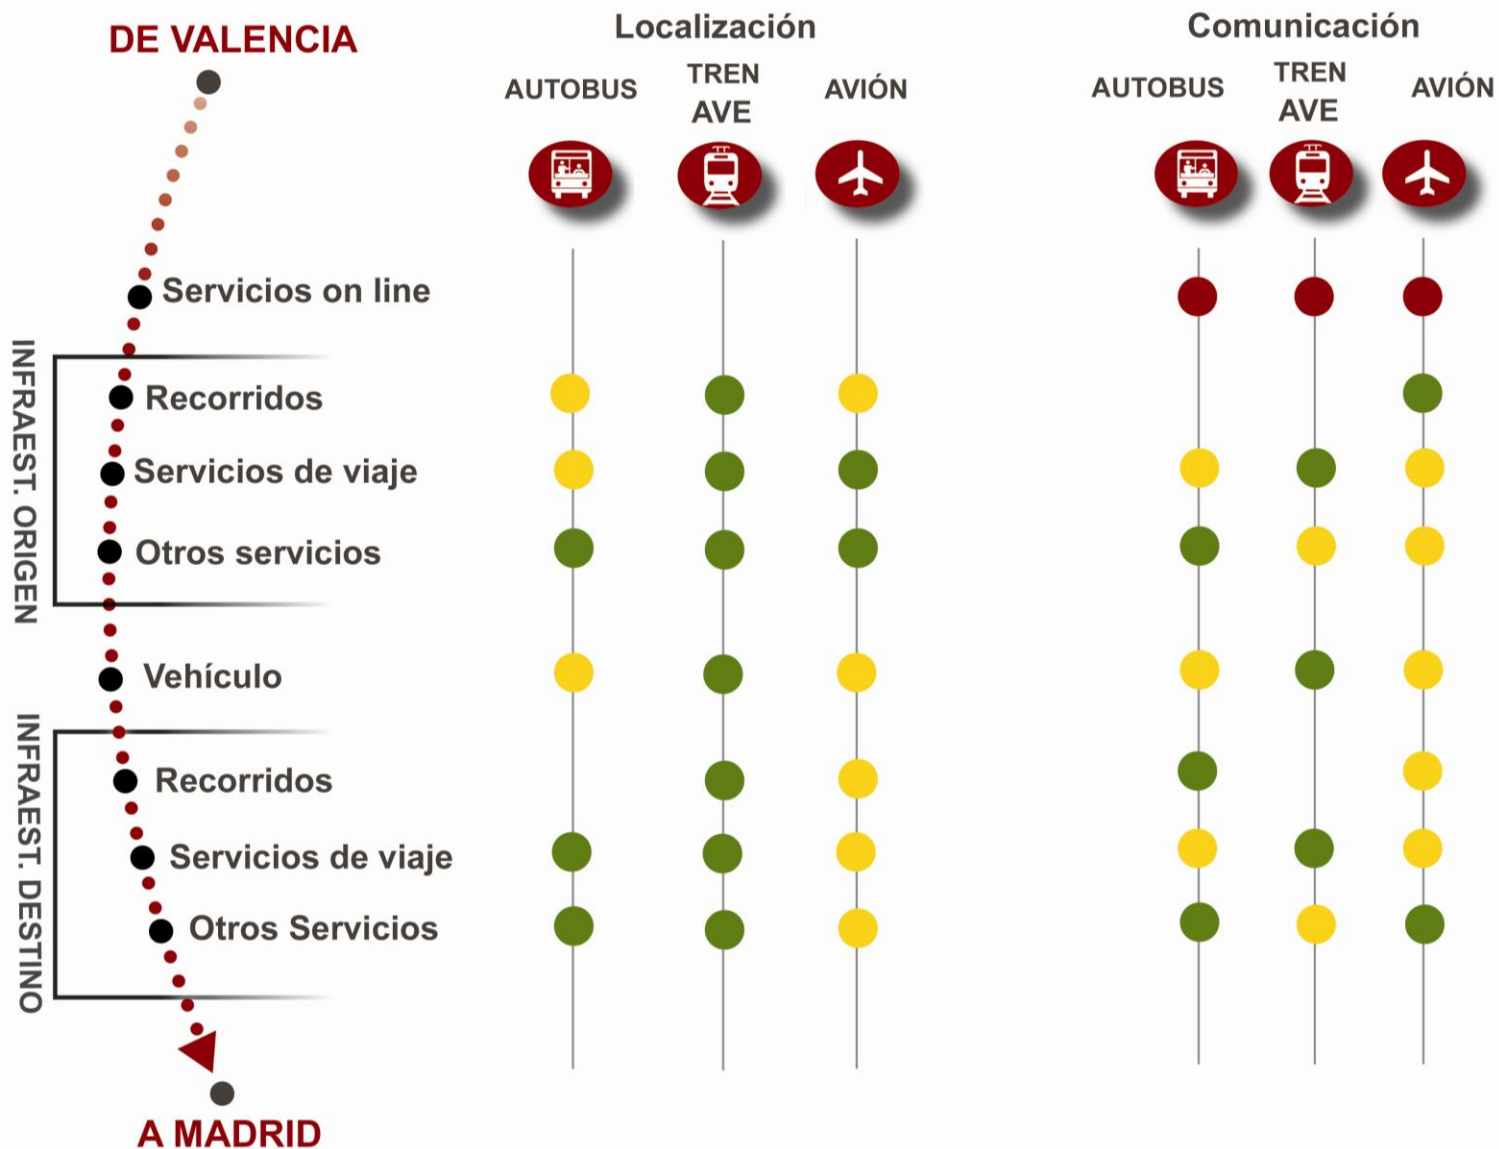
DE VALENCIA

Localización

AUTOBUS TREN AVE AVIÓN

Comunicación

AUTOBUS TREN AVE AVIÓN

Servicios on line

INFRAEST. ORIGEN

Recorridos

Servicios de viaje

Otros servicios

Vehículo

INFRAEST. DESTINO

Recorridos

Servicios de viaje

Otros Servicios

A MADRID